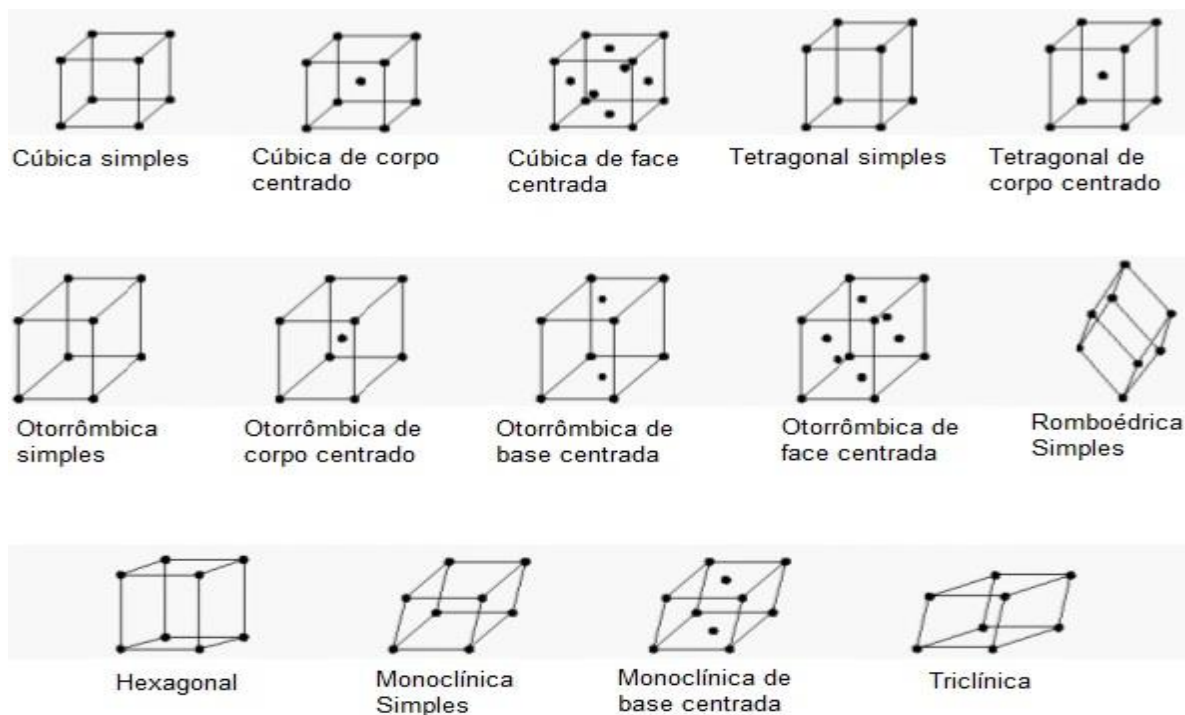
Cúbica simples

Cúbica de corpo centrado

Cúbica de face centrada

Tetragonal simples

Tetragonal de corpo centrado

Otorrômbica simples

Otorrômbica de corpo centrado

Otorrômbica de base centrada

Otorrômbica de face centrada

Romboédrica Simples

Hexagonal

Monoclínica Simples

Monoclínica de base centrada

Triclínica